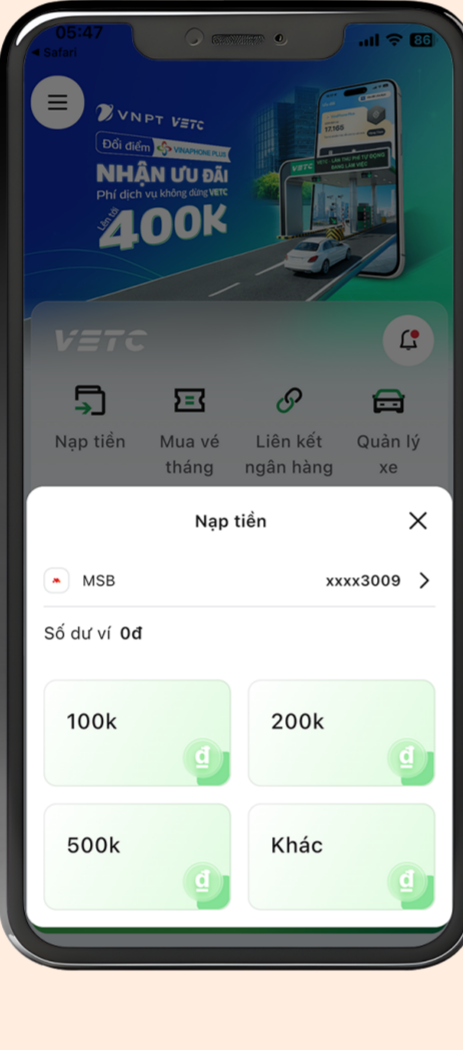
05:47
◂ Safari
86

VNPT VETC
Đổi điểm VINAPHONE PLUS
NHẬN ƯU ĐÃI
Phí dịch vụ không dừng VETC
Lên tới
400K

VETC

Nạp tiền
Mua vé tháng
Liên kết ngân hàng
Quản lý xe

Nạp tiền

MSB
xxxx3009

Số dư ví 0đ

100k
200k
500k
Khác